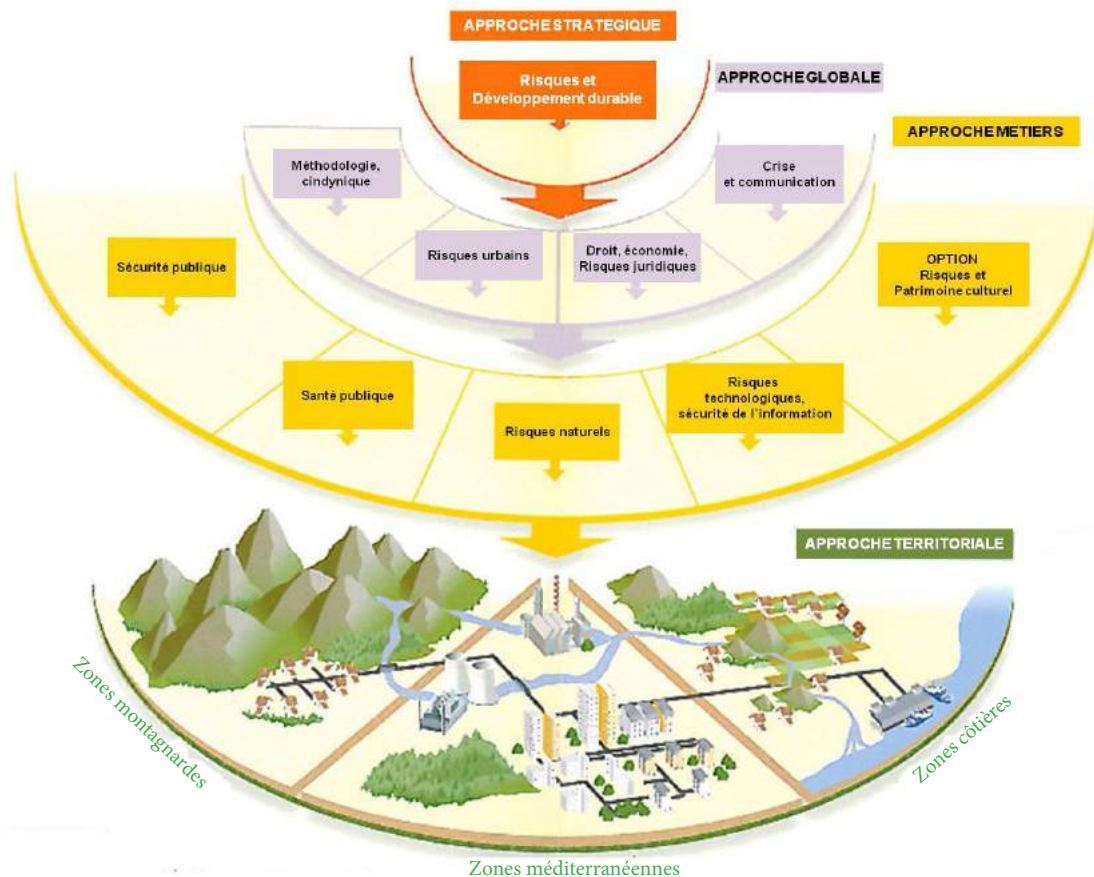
APPROCHE STRATEGIQUE

Risques et Développement durable

APPROCHE GLOBALE

APPROCHE METIERS

Méthodologie, cindynique

Crise et communication

Sécurité publique

Risques urbains

Droit, économie, Risques juridiques

OPTION Risques et Patrimoine culturel

Santé publique

Risques naturels

Risques technologiques, sécurité de l'information

APPROCHE TERRITORIALE

Zones montagnardes

Zones côtières

Zones méditerranéennes